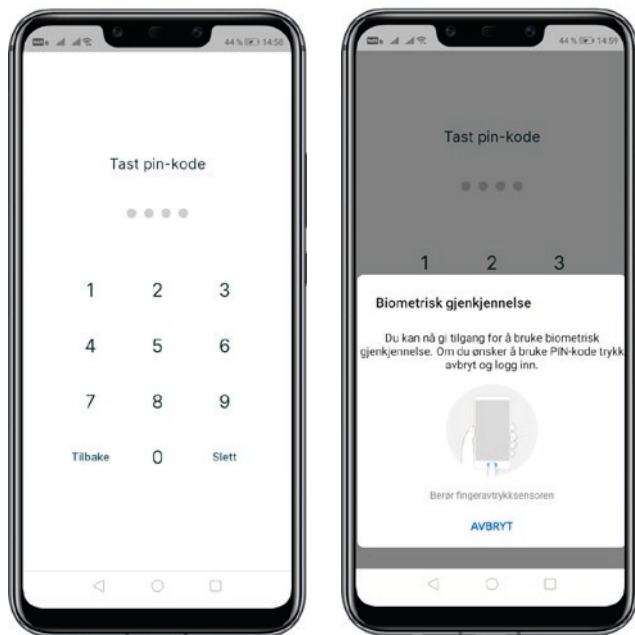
44 % 14:58

Tast pin-kode

1 2 3

4 5 6

7 8 9

Tilbake 0 Slett

44 % 14:59

Tast pin-kode

1 2 3

Biometrisk gjenkjennelse

Du kan nå gi tilgang for å bruke biometrisk gjenkjennelse. Om du ønsker å bruke PIN-kode trykk avbryt og logg inn.

Berør fingeravtrykksensoren

AVBRYT